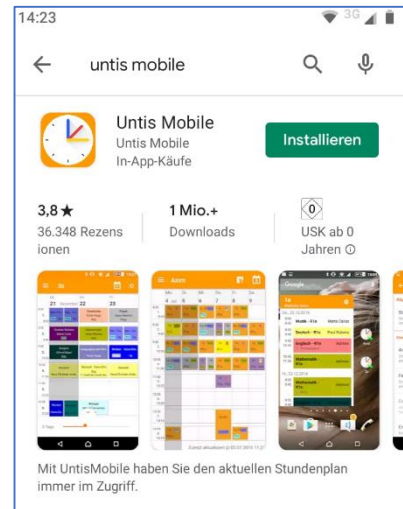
14:23 3G

untis mobile

Untis Mobile
Untis Mobile
In-App-Käufe

Installieren

3,8 ★
36.348 Rezensionen

1 Mio.+
Downloads

0
USK ab 0 Jahren ⓘ

Mit UntisMobile haben Sie den aktuellen Stundenplan immer im Zugriff.